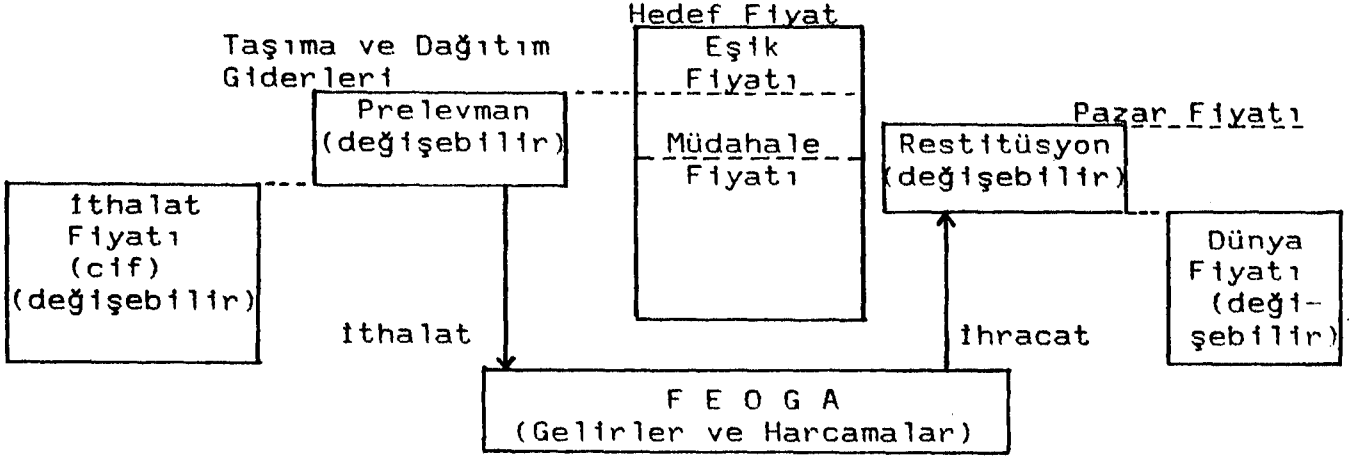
Hedef Fiyat

Taşıma ve Dağıtım Giderleri

Eşik Fiyatı

Prelevman (değişebilir)

Müdahale Fiyatı

Pazar Fiyatı

Restitüsyon (değişebilir)

İthalat Fiyatı (cif) (değişebilir)

Dünya Fiyatı (değişebilir)

İthalat

İhracat

F E O G A (Gelirler ve Harcamalar)